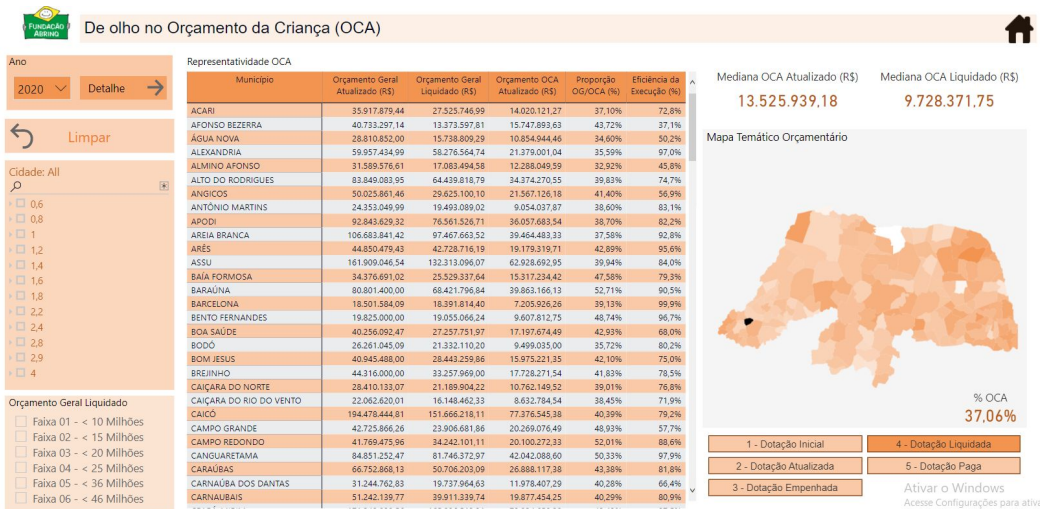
FUNDAÇÃO ABRINQ

De olho no Orçamento da Criança (OCA)

Ano
2020
Detalhe

Limpar

Cidade: All
0,6
0,8
1
1,2
1,4
1,6
1,8
2,2
2,4
2,8
2,9
4

Orçamento Geral Liquidado
Faixa 01 - < 10 Milhões
Faixa 02 - < 15 Milhões
Faixa 03 - < 20 Milhões
Faixa 04 - < 25 Milhões
Faixa 05 - < 36 Milhões
Faixa 06 - < 46 Milhões

Representatividade OCA

| Município | Orçamento Geral Atualizado (R$) | Orçamento Geral Liquidado (R$) | Orçamento OCA Atualizado (R$) | Proporção OG/OCA (%) | Eficiência da Execução (%) |
|---|---|---|---|---|---|
| ACARI | 35.917.879,44 | 27.525.746,99 | 14.020.121,27 | 37,10% | 72,8% |
| AFONSO BEZERRA | 40.733.297,14 | 13.373.597,81 | 15.747.893,63 | 43,72% | 37,1% |
| ÁGUA NOVA | 28.810.852,00 | 15.738.809,29 | 10.854.944,46 | 34,60% | 50,2% |
| ALEXANDRIA | 59.957.434,99 | 58.276.564,74 | 21.379.001,04 | 35,59% | 97,0% |
| ALMINO AFONSO | 31.589.576,61 | 17.083.494,58 | 12.288.049,59 | 32,92% | 45,8% |
| ALTO DO RODRIGUES | 83.849.083,95 | 64.439.818,79 | 34.374.270,55 | 39,83% | 74,7% |
| ANGICOS | 50.025.861,46 | 29.625.100,10 | 21.567.126,18 | 41,40% | 56,9% |
| ANTÔNIO MARTINS | 24.353.049,99 | 19.493.089,02 | 9.054.037,87 | 38,60% | 83,1% |
| APODI | 92.843.629,32 | 76.561.526,71 | 36.057.683,54 | 38,70% | 82,2% |
| AREIA BRANCA | 106.683.841,42 | 97.467.663,52 | 39.464.483,33 | 37,58% | 92,8% |
| ARÊS | 44.850.479,43 | 42.728.716,19 | 19.179.319,71 | 42,89% | 95,6% |
| ASSU | 161.909.046,54 | 132.313.096,07 | 62.928.692,95 | 39,94% | 84,0% |
| BAÍA FORMOSA | 34.376.691,02 | 25.529.337,64 | 15.317.234,42 | 47,58% | 79,3% |
| BARAÚNA | 80.801.400,00 | 68.421.796,84 | 39.863.166,13 | 52,71% | 90,5% |
| BARCELONA | 18.501.584,09 | 18.391.814,40 | 7.205.926,26 | 39,13% | 99,9% |
| BENTO FERNANDES | 19.825.000,00 | 19.055.066,24 | 9.607.812,75 | 48,74% | 96,7% |
| BOA SAÚDE | 40.256.092,47 | 27.257.751,97 | 17.197.674,49 | 42,93% | 68,0% |
| BODÓ | 26.261.045,09 | 21.332.110,20 | 9.499.035,00 | 35,72% | 80,2% |
| BOM JESUS | 40.945.488,00 | 28.443.259,86 | 15.975.221,35 | 42,10% | 75,0% |
| BREJINHO | 44.316.000,00 | 33.257.969,00 | 17.728.271,54 | 41,83% | 78,5% |
| CAIÇARA DO NORTE | 28.410.133,07 | 21.189.904,22 | 10.762.149,52 | 39,01% | 76,8% |
| CAIÇARA DO RIO DO VENTO | 22.062.620,01 | 16.148.462,33 | 8.632.784,54 | 38,45% | 71,9% |
| CAICÓ | 194.478.444,81 | 151.666.218,11 | 77.376.545,38 | 40,39% | 79,2% |
| CAMPO GRANDE | 42.725.866,26 | 23.906.681,86 | 20.269.076,49 | 48,93% | 57,7% |
| CAMPO REDONDO | 41.769.475,96 | 34.242.101,11 | 20.100.272,33 | 52,01% | 88,6% |
| CANGUARETAMA | 84.851.252,47 | 81.746.372,97 | 42.042.088,60 | 50,33% | 97,9% |
| CARAÚBAS | 66.752.868,13 | 50.706.203,09 | 26.888.117,38 | 43,38% | 81,8% |
| CARNAÚBA DOS DANTAS | 31.244.762,83 | 19.737.964,63 | 11.978.407,29 | 40,28% | 66,4% |
| CARNAUBAIS | 51.242.139,77 | 39.911.339,74 | 19.877.454,25 | 40,29% | 80,9% |

Mediana OCA Atualizado (R$)
13.525.939,18

Mediana OCA Liquidado (R$)
9.728.371,75

Mapa Temático Orçamentário

% OCA
37,06%

1 - Dotação Inicial
4 - Dotação Liquidada
2 - Dotação Atualizada
5 - Dotação Paga
3 - Dotação Empenhada

Ativar o Windows
Acesse Configurações para ativ